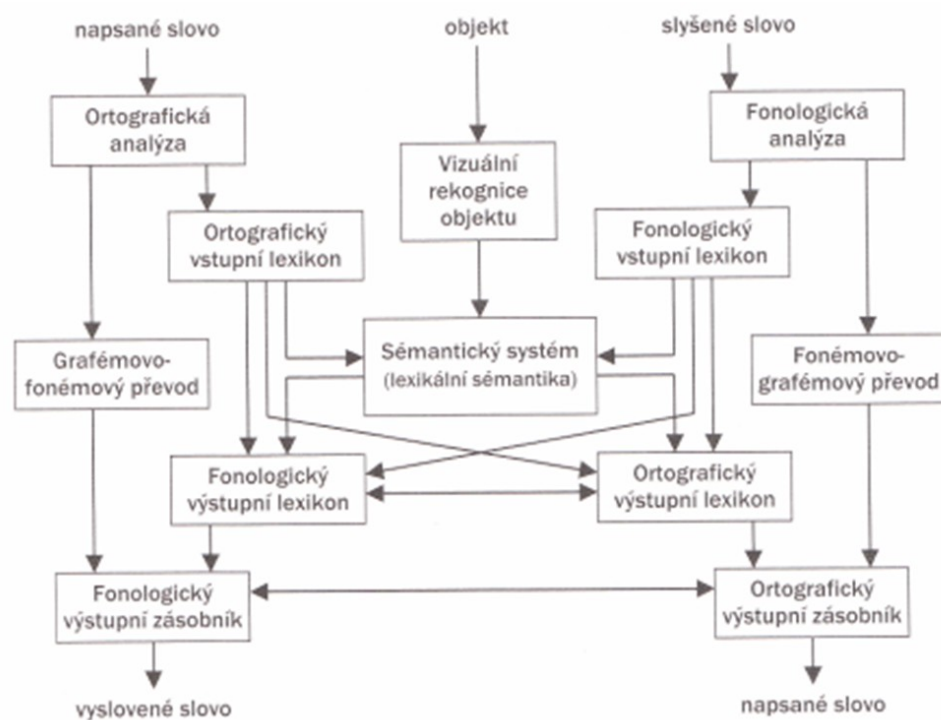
napsané slovo

objekt

slyšené slovo

Ortografická analýza

Vizuální rekognice objektu

Fonologická analýza

Ortografický vstupní lexikon

Fonologický vstupní lexikon

Grafémovo-fonémový převod

Sémantický systém (lexikální sémantika)

Fonémovo-grafémový převod

Fonologický výstupní lexikon

Ortografický výstupní lexikon

Fonologický výstupní zásobník

Ortografický výstupní zásobník

vyslovené slovo

napsané slovo